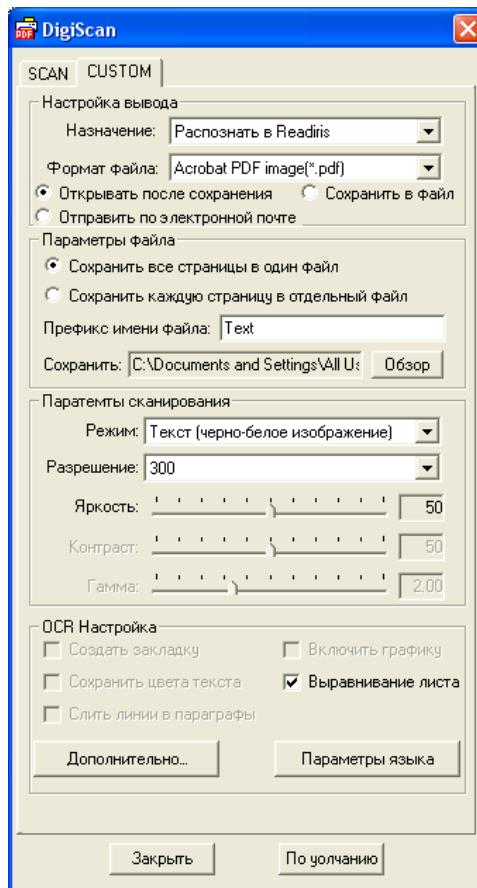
DigiScan

SCAN CUSTOM

Настройка вывода

Назначение: Распознать в Readiris

Формат файла: Acrobat PDF image(*.pdf)

Открывать после сохранения

Сохранить в файл

Отправить по электронной почте

Параметры файла

Сохранить все страницы в один файл

Сохранить каждую страницу в отдельный файл

Префикс имени файла: Text

Сохранить: C:\Documents and Settings\All Us

Обзор

Паратетмы сканирования

Режим: Текст (черно-белое изображение)

Разрешение: 300

Яркость: 50

Контраст: 50

Гамма: 2.00

OCR Настройка

Создать закладку

Включить графику

Сохранить цвета текста

Выравнивание листа

Слить линии в параграфы

Дополнительно...

Параметры языка

Закрыть

По уолчанию